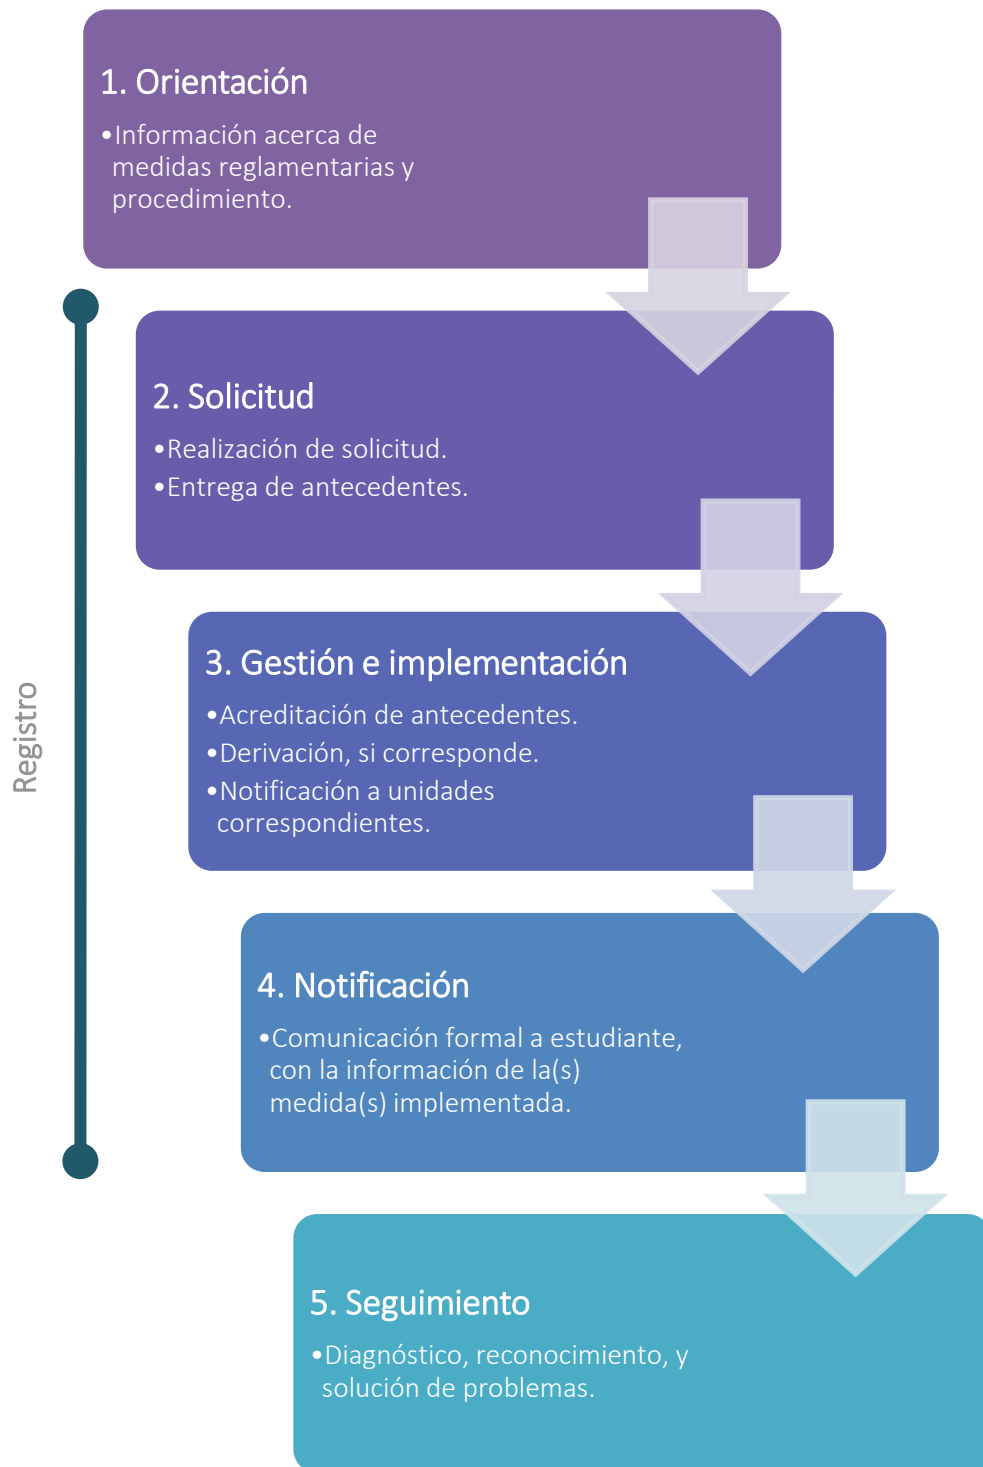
1. Orientación

•Información acerca de medidas reglamentarias y procedimiento.

Registro

2. Solicitud

•Realización de solicitud.
•Entrega de antecedentes.

3. Gestión e implementación

•Acreditación de antecedentes.
•Derivación, si corresponde.
•Notificación a unidades correspondientes.

4. Notificación

•Comunicación formal a estudiante, con la información de la(s) medida(s) implementada.

5. Seguimiento

•Diagnóstico, reconocimiento, y solución de problemas.